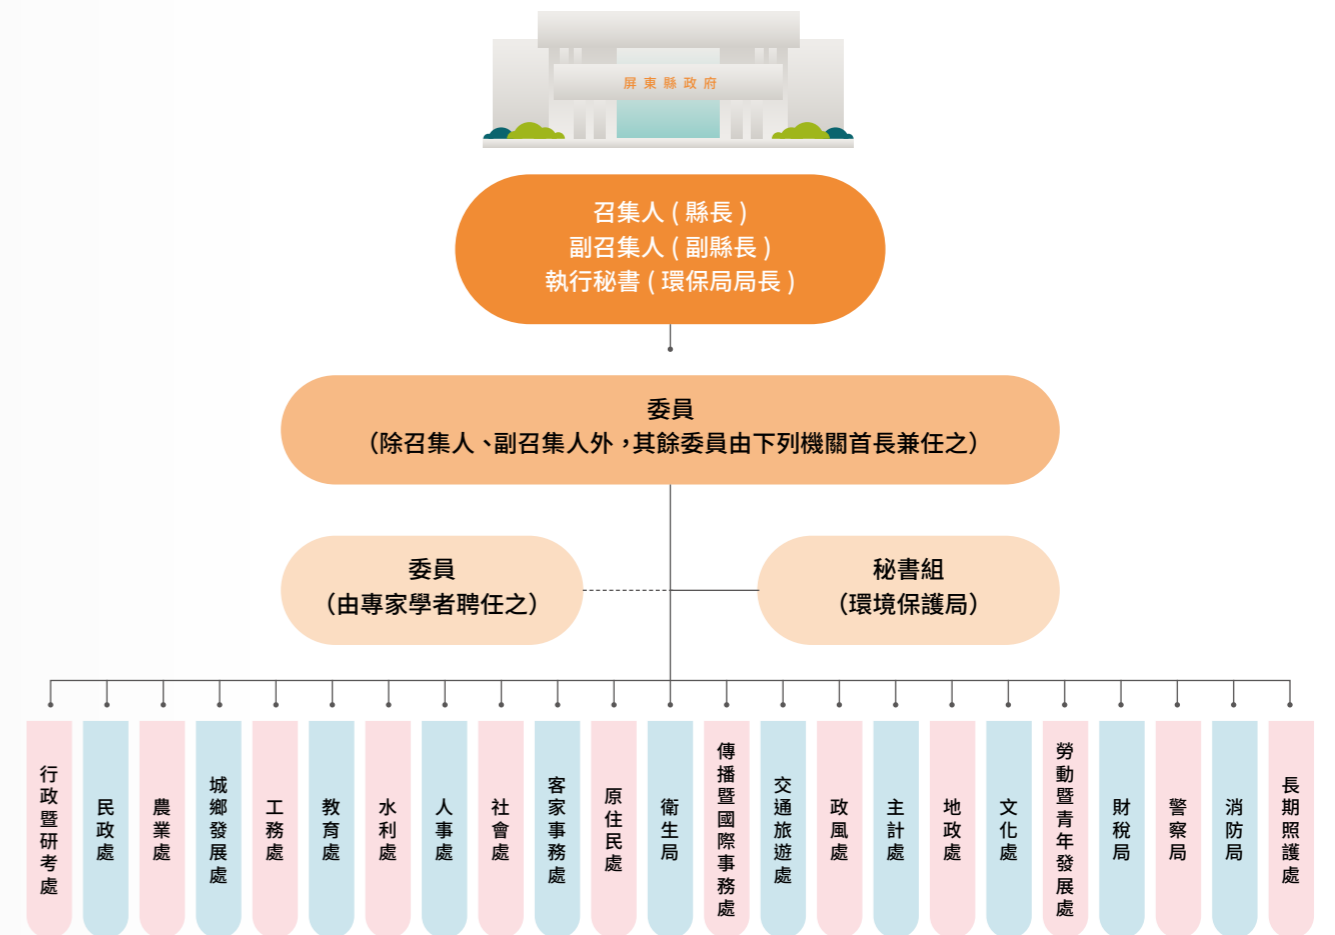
屏東縣政府

召集人（縣長）
副召集人（副縣長）
執行秘書（環保局局長）

委員
（除召集人、副召集人外，其餘委員由下列機關首長兼任之）

委員
（由專家學者聘任之）

秘書組
（環境保護局）

行政暨研考處

民政處

農業處

城鄉發展處

工務處

教育處

水利處

人事處

社會處

客家事務處

原住民處

衛生局

傳播暨國際事務處

交通旅遊處

政風處

主計處

地政處

文化處

勞動暨青年發展處

財稅局

警察局

消防局

長期照護處